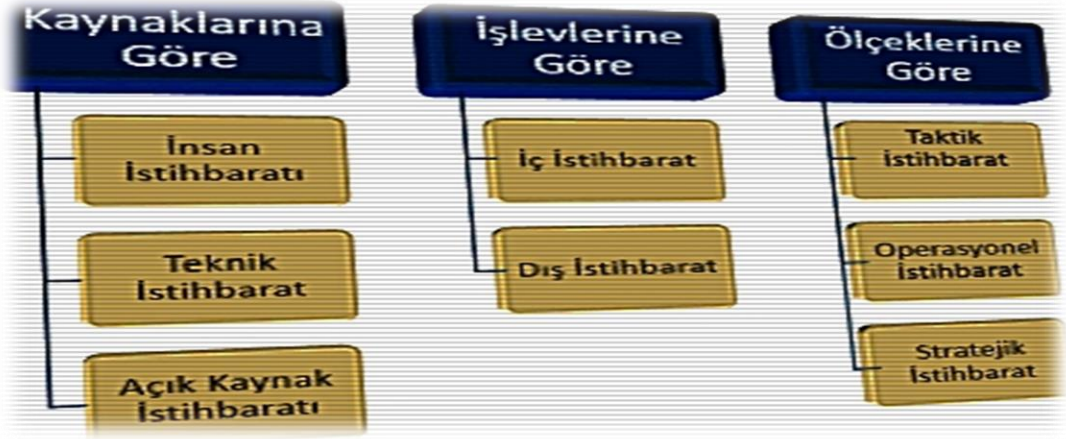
Kaynaklarına Göre

İnsan İstihbaratı

Teknik İstihbarat

Açık Kaynak İstihbaratı

İşlevlerine Göre

İç İstihbarat

Dış İstihbarat

Ölçeklerine Göre

Taktik İstihbarat

Operasyonel İstihbarat

Stratejik İstihbarat